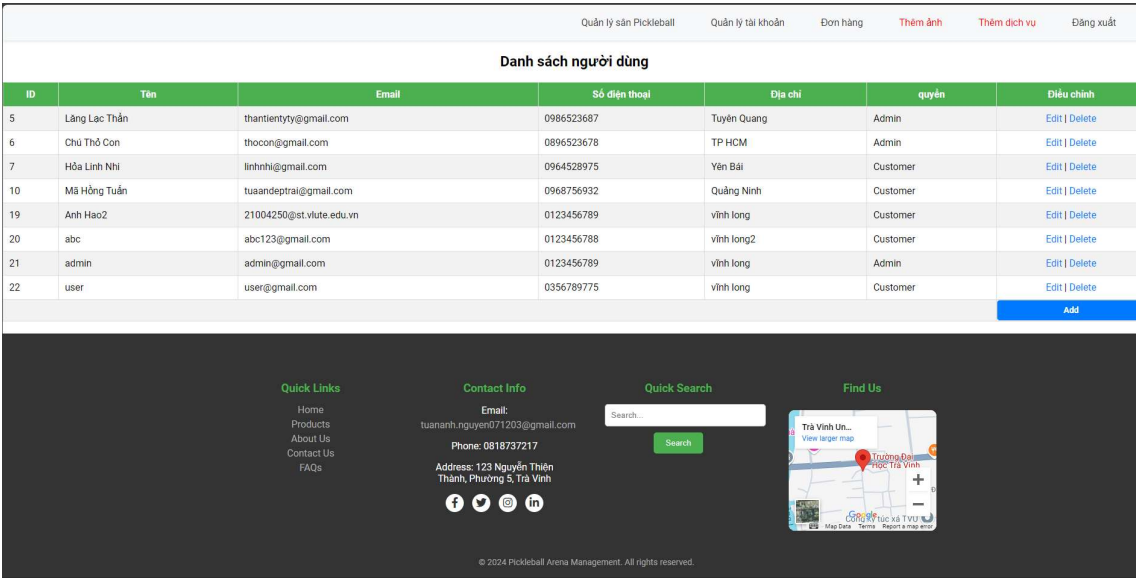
Quản lý sân Pickleball Quản lý tài khoản Đơn hàng Thêm ảnh Thêm dịch vụ Đăng xuất

Danh sách người dùng

| ID | Tên | Email | Số điện thoại | Địa chỉ | quyền | Điều chỉnh |
|---|---|---|---|---|---|---|
| 5 | Lăng Lạc Thần | thantientyty@gmail.com | 0986523687 | Tuyên Quang | Admin | Edit \| Delete |
| 6 | Chú Thỏ Con | thocon@gmail.com | 0896523678 | TP HCM | Admin | Edit \| Delete |
| 7 | Hỏa Linh Nhi | linhnhi@gmail.com | 0964528975 | Yên Bái | Customer | Edit \| Delete |
| 10 | Mã Hồng Tuấn | tuaandeptrai@gmail.com | 0968756932 | Quảng Ninh | Customer | Edit \| Delete |
| 19 | Anh Hao2 | 21004250@st.vlute.edu.vn | 0123456789 | vĩnh long | Customer | Edit \| Delete |
| 20 | abc | abc123@gmail.com | 0123456788 | vĩnh long2 | Customer | Edit \| Delete |
| 21 | admin | admin@gmail.com | 0123456789 | vĩnh long | Admin | Edit \| Delete |
| 22 | user | user@gmail.com | 0356789775 | vĩnh long | Customer | Edit \| Delete |

Add

Quick Links
Home
Products
About Us
Contact Us
FAQs

Contact Info
Email:
tuananh.nguyen071203@gmail.com
Phone: 0818737217
Address: 123 Nguyễn Thiện Thành, Phường 5, Trà Vinh

Quick Search
Search...
Search

Find Us
Trà Vinh Un...
View larger map
Trường Đại Học Trà Vinh
Cộng ký túc xá TVU
Google
Map Data Terms Report a map error

© 2024 Pickleball Arena Management. All rights reserved.